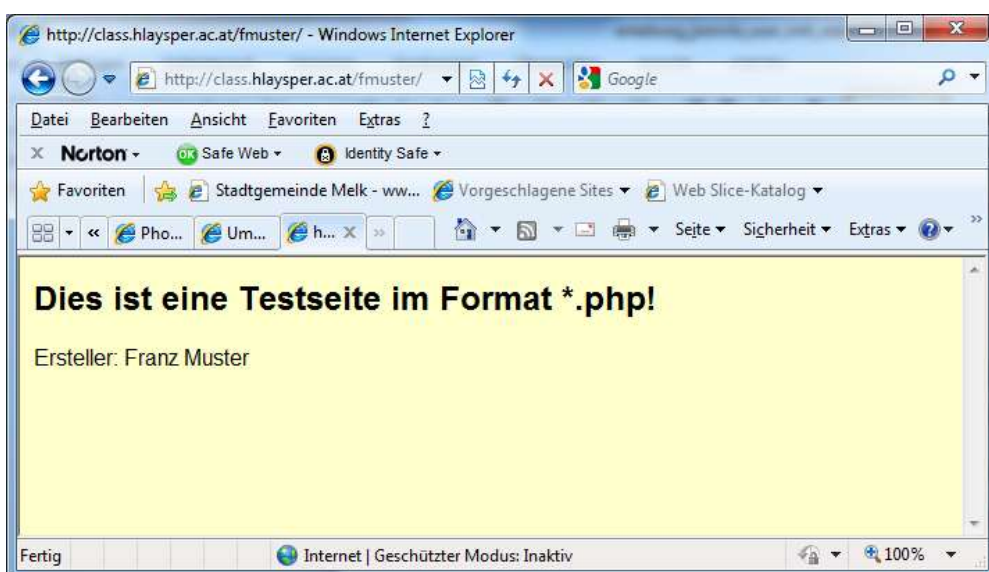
http://class.hlaysper.ac.at/fmuster/ - Windows Internet Explorer

http://class.hlaysper.ac.at/fmuster/

Google

Datei Bearbeiten Ansicht Favoriten Extras ?

Norton - Safe Web - Identity Safe -

Favoriten Stadtgemeinde Melk - ww... Vorgeschlagene Sites Web Slice-Katalog

Pho... Um... h...

Seite Sicherheit Extras

Dies ist eine Testseite im Format *.php!

Ersteller: Franz Muster

Fertig Internet | Geschützter Modus: Inaktiv 100%